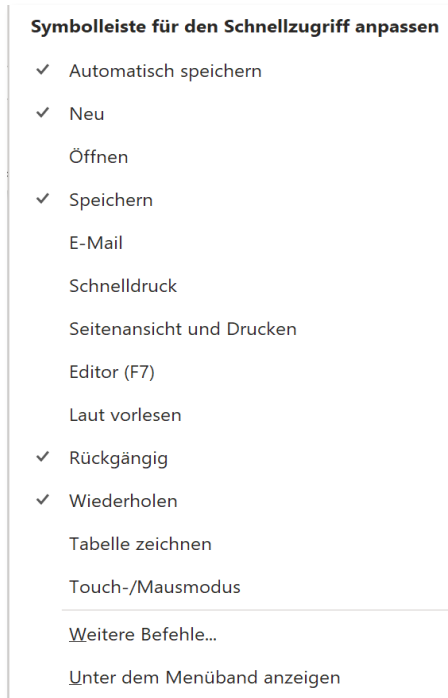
Symbolleiste für den Schnellzugriff anpassen

✓ Automatisch speichern

✓ Neu

Öffnen

✓ Speichern

E-Mail

Schnelldruck

Seitenansicht und Drucken

Editor (F7)

Laut vorlesen

✓ Rückgängig

✓ Wiederholen

Tabelle zeichnen

Touch-/Mausmodus

Weitere Befehle...

Unter dem Menüband anzeigen